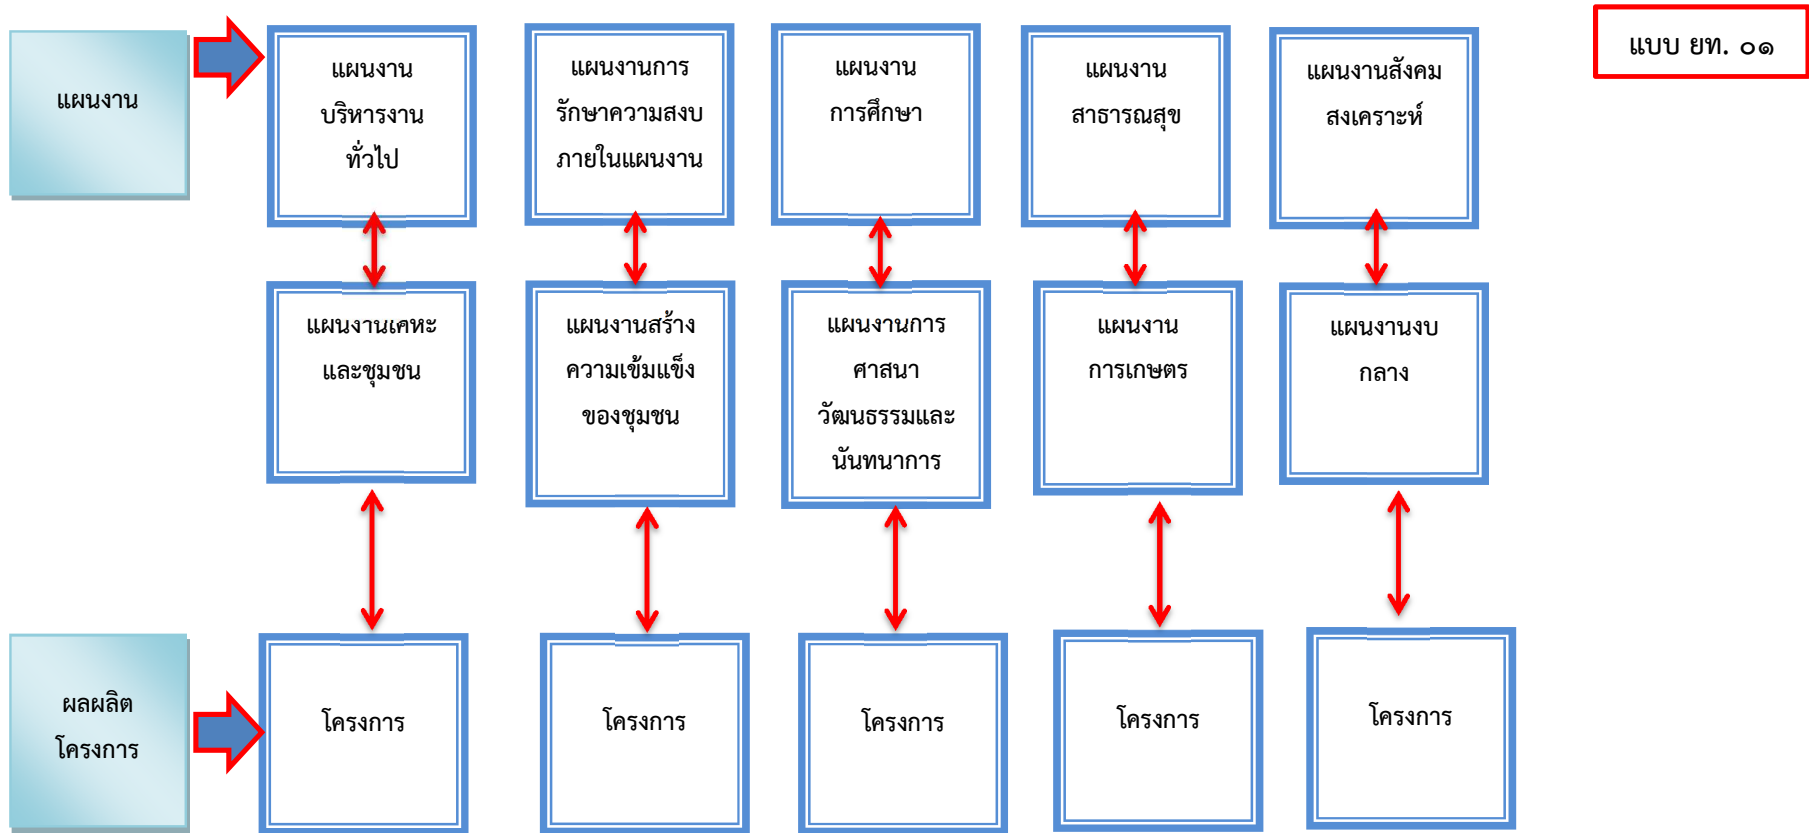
แบบ ยท. ๐๑

แผนงาน

แผนงานบริหารงานทั่วไป

แผนงานการรักษาความสงบภายในแผนงาน

แผนงานการศึกษา

แผนงานสาธารณสุข

แผนงานสังคมสงเคราะห์

แผนงานเคหะและชุมชน

แผนงานสร้างความเข้มแข็งของชุมชน

แผนงานการศาสนาวัฒนธรรมและนันทนาการ

แผนงานการเกษตร

แผนงานงบกลาง

ผลผลิตโครงการ

โครงการ

โครงการ

โครงการ

โครงการ

โครงการ